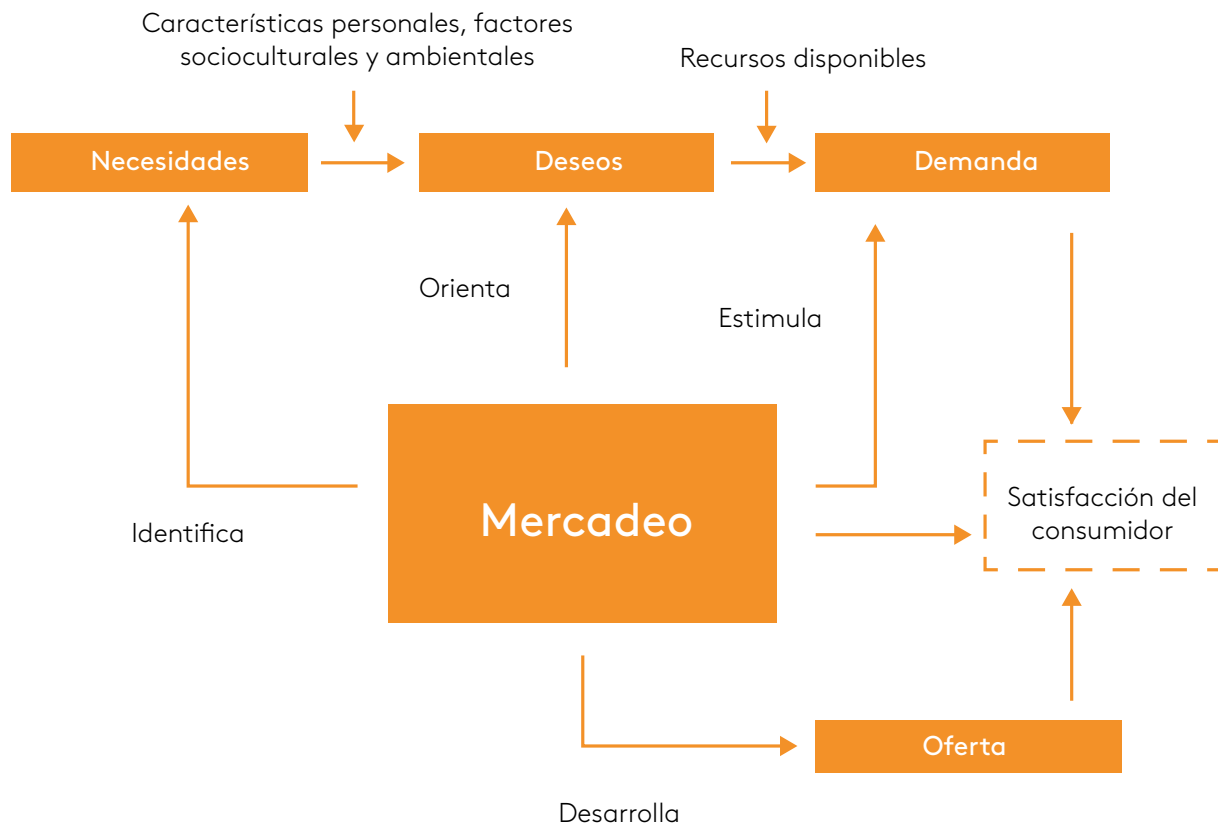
Características personales, factores socioculturales y ambientales

Recursos disponibles

Necesidades

Deseos

Demanda

Orienta

Estimula

Mercadeo

Satisfacción del consumidor

Identifica

Oferta

Desarrolla